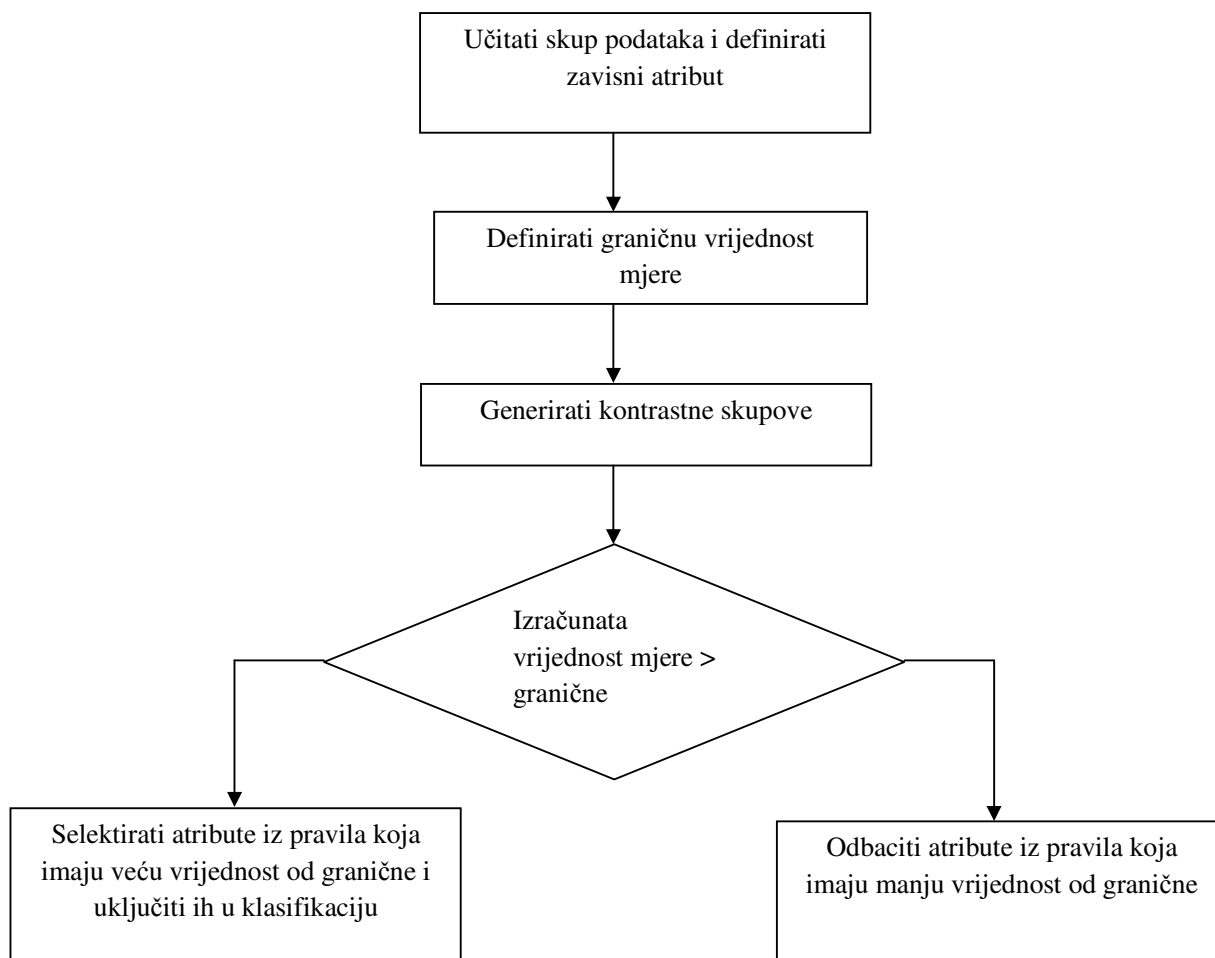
Učitati skup podataka i definirati zavisni atribut

Definirati graničnu vrijednost mjere

Generirati kontrastne skupove

Izračunata vrijednost mjere > granične

Selektirati atribute iz pravila koja imaju veću vrijednost od granične i uključiti ih u klasifikaciju

Odbaciti atribute iz pravila koja imaju manju vrijednost od granične